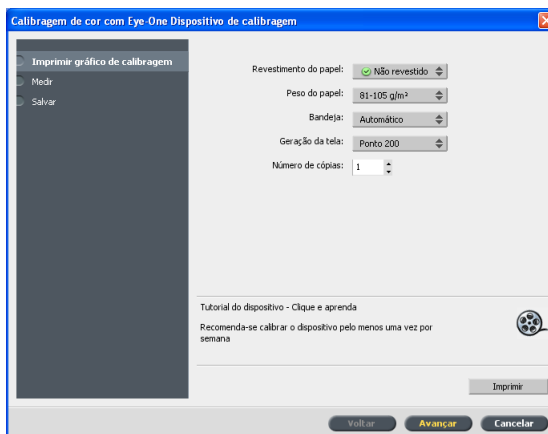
Calibragem de cor com Eye-One Dispositivo de calibragem

Imprimir gráfico de calibragem
Medir
Salvar

Revestimento do papel: Não revestido
Peso do papel: 81-105 g/m²
Bandeja: Automático
Geração da tela: Ponto 200
Número de cópias: 1

Tutorial do dispositivo - Clique e aprenda

Recomenda-se calibrar o dispositivo pelo menos uma vez por semana

Imprimir

Voltar
Avançar
Cancelar